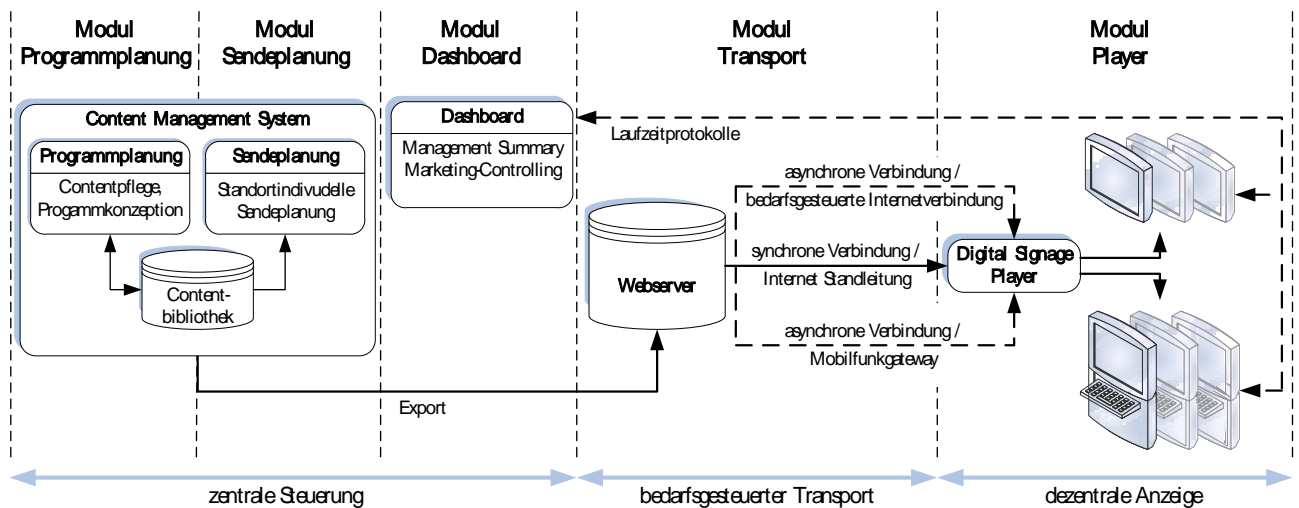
Modul Programmplanung

Modul Sendeplanung

Modul Dashboard

Modul Transport

Modul Player

Content Management System

Programmplanung

Contentpflege, Progammkonzeption

Sendeplanung

Standortindivudelle Sendeplanung

Content-bibliothek

Dashboard

Management Summary Marketing-Controlling

Laufzeitprotokolle

asynchrone Verbindung / bedarfsgesteuerte Internetverbindung

synchrone Verbindung / Internet Standleitung

asynchrone Verbindung / Mobilfunkgateway

Webserver

Digital Signage Player

Export

zentrale Steuerung

bedarfsgesteuerter Transport

dezentrale Anzeige